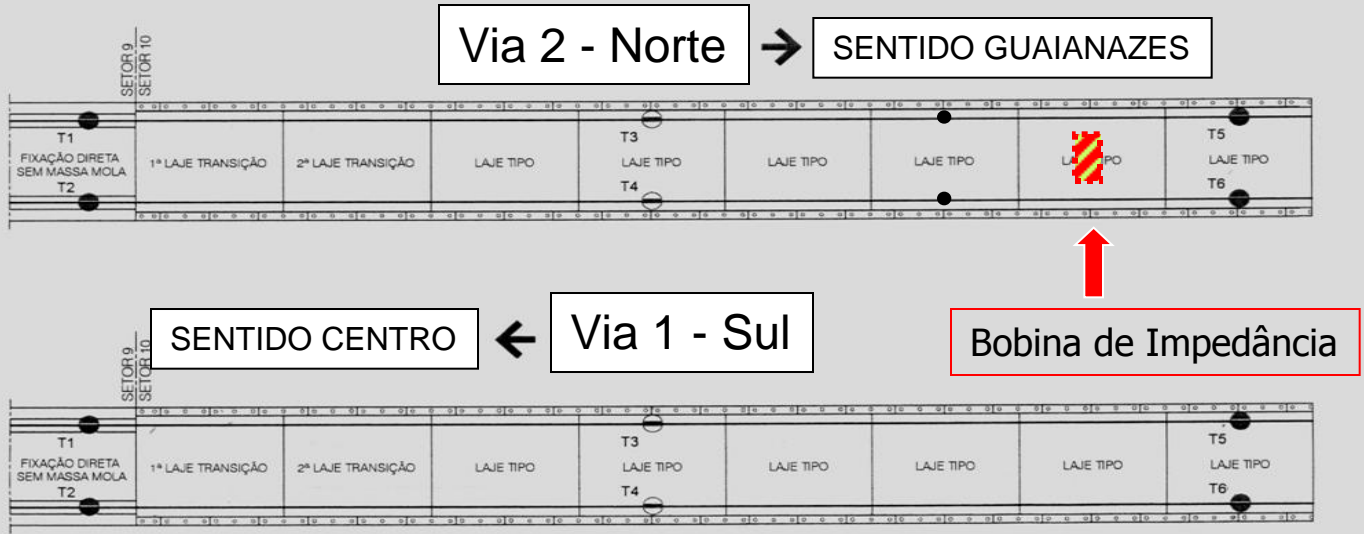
Via 2 - Norte

SENTIDO GUAIANAZES

SETOR 9
SETOR 10

T1
FIXAÇÃO DIRETA SEM MASSA MOLA
T2

1ª LAJE TRANSIÇÃO

2ª LAJE TRANSIÇÃO

LAJE TIPO

T3
LAJE TIPO
T4

LAJE TIPO

LAJE TIPO

LA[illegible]IPO

T5
LAJE TIPO
T6

Bobina de Impedância

SENTIDO CENTRO

Via 1 - Sul

SETOR 9
SETOR 10

T1
FIXAÇÃO DIRETA SEM MASSA MOLA
T2

1ª LAJE TRANSIÇÃO

2ª LAJE TRANSIÇÃO

LAJE TIPO

T3
LAJE TIPO
T4

LAJE TIPO

LAJE TIPO

LAJE TIPO

T5
LAJE TIPO
T6